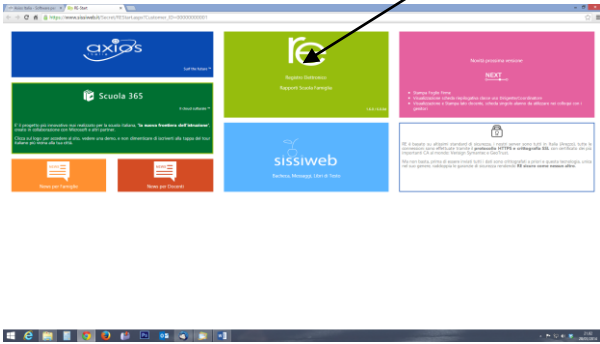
Axios Italia - Software per... × RE Start ×

https://www.sissiweb.it/Secret/REStart.aspx?Customer_ID=00000000001

axios

Scuola 365

Il progetto più innovativo mai realizzato per la scuola italiana. "la nuova frontiera dell'istruzione" creato in collaborazione con Microsoft e altri partner.

Clicca sul logo per accedere al sito, vedere una demo, e non dimenticare di iscriverti alla tappa del tour italiano più vicina alla tua città.

News per famiglie

News per Docenti

re

Registro Elettronico

Rapporti Scuola famiglia

sissiweb

Bacheca, Messaggi, Libri di Testo

Novità prossima versione

NEXT

Stampa Foglio firme
Visualizzazione scheda riepilogativa classe per dirigente/coordinatore
Visualizzazione e Stampa libri docenti, scheda singolo alunno da utilizzare nei colloqui con i genitori

RE è basato su altissimi standard di sicurezza, i nostri server sono tutti in Italia. Inoltre, tutte le connessioni sono effettuate tramite il protocollo HTTPS e crittografia SSL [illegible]

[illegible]